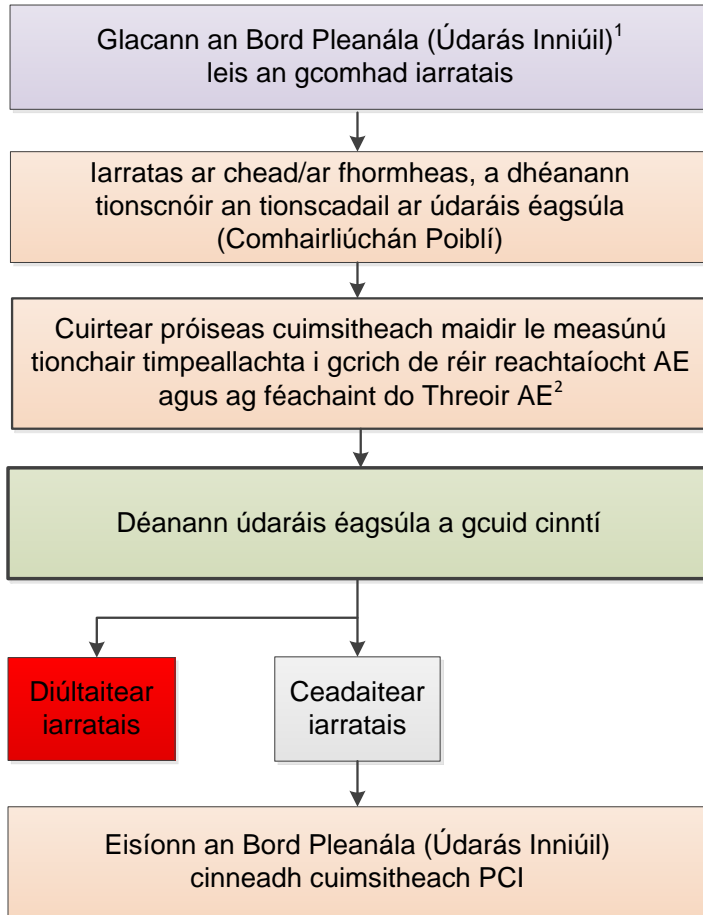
Glacann an Bord Pleanála (Údarás Inniúil)$^1$ leis an gcomhad iarratais

Iarratas ar chead/ar fhormheas, a dhéanann tionscnóir an tionscadail ar údaráis éagsúla (Comhairliúchán Poiblí)

Cuirtear próiseas cuimsitheach maidir le measúnú tionchair timpeallachta i gcrich de réir reachtaíocht AE agus ag féachaint do Threoir AE$^2$

Déanann údaráis éagsúla a gcuid cinntí

Diúltaitear iarratais

Ceadaitear iarratais

Eisíonn an Bord Pleanála (Údarás Inniúil) cinneadh cuimsitheach PCI